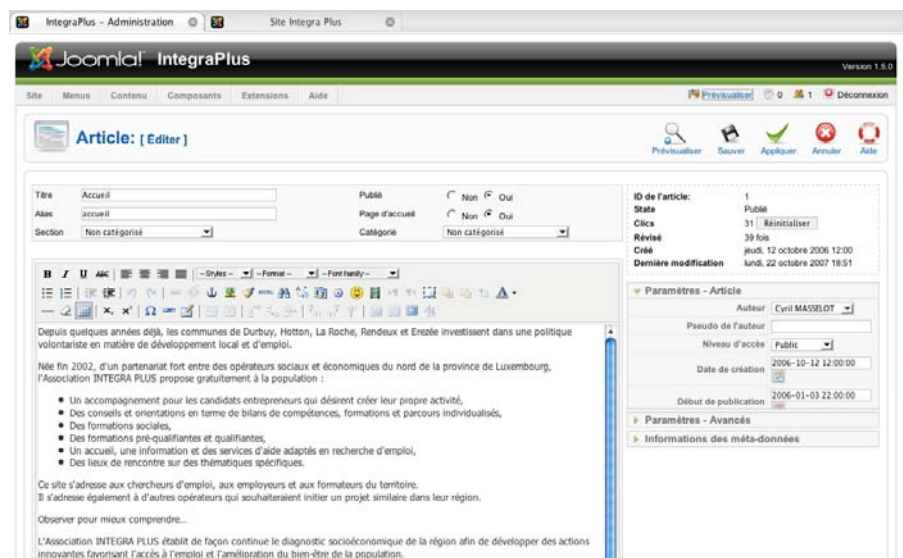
IntegraPlus – Administration
Site Integra Plus

Joomla! IntegraPlus
Version 1.5.0

Site Menus Contenu Composants Extensions Aide
Prévisualiser 0 1 Déconnexion

Article: [ Editer ]

Prévisualiser Sauver Appliquer Annuler Aide

Titre Accueil
Alias accueil
Section Non catégorisé
Publié Non Oui
Page d'accueil Non Oui
Catégorie Non catégorisé

ID de l'article: 1
State Publié
Clics 31 Réinitialiser
Révisé 39 fois
Créé jeudi, 12 octobre 2006 12:00
Dernière modification lundi, 22 octobre 2007 18:51

Paramètres - Article
Auteur Cyril MASSELOT
Pseudo de l'auteur
Niveau d'accès Public
Date de création 2006-10-12 12:00:00
Début de publication 2006-01-03 22:00:00
Paramètres - Avancés
Informations des méta-données

-Styles- -Format- -Font family-

Depuis quelques années déjà, les communes de Durbuy, Hotton, La Roche, Rendeux et Erezée investissent dans une politique volontariste en matière de développement local et d'emploi.

Née fin 2002, d'un partenariat fort entre des opérateurs sociaux et économiques du nord de la province de Luxembourg, l'Association INTEGRA PLUS propose gratuitement à la population :

- Un accompagnement pour les candidats entrepreneurs qui désirent créer leur propre activité,
- Des conseils et orientations en terme de bilans de compétences, formations et parcours individualisés,
- Des formations sociales,
- Des formations pré-qualifiantes et qualifiantes,
- Un accueil, une information et des services d'aide adaptés en recherche d'emploi,
- Des lieux de rencontre sur des thématiques spécifiques.

Ce site s'adresse aux chercheurs d'emploi, aux employeurs et aux formateurs du territoire.
Il s'adresse également à d'autres opérateurs qui souhaiteraient initier un projet similaire dans leur région.

Observer pour mieux comprendre...

L'Association INTEGRA PLUS établit de façon continue le diagnostic socioéconomique de la région afin de développer des actions innovantes favorisant l'accès à l'emploi et l'amélioration du bien-être de la population.